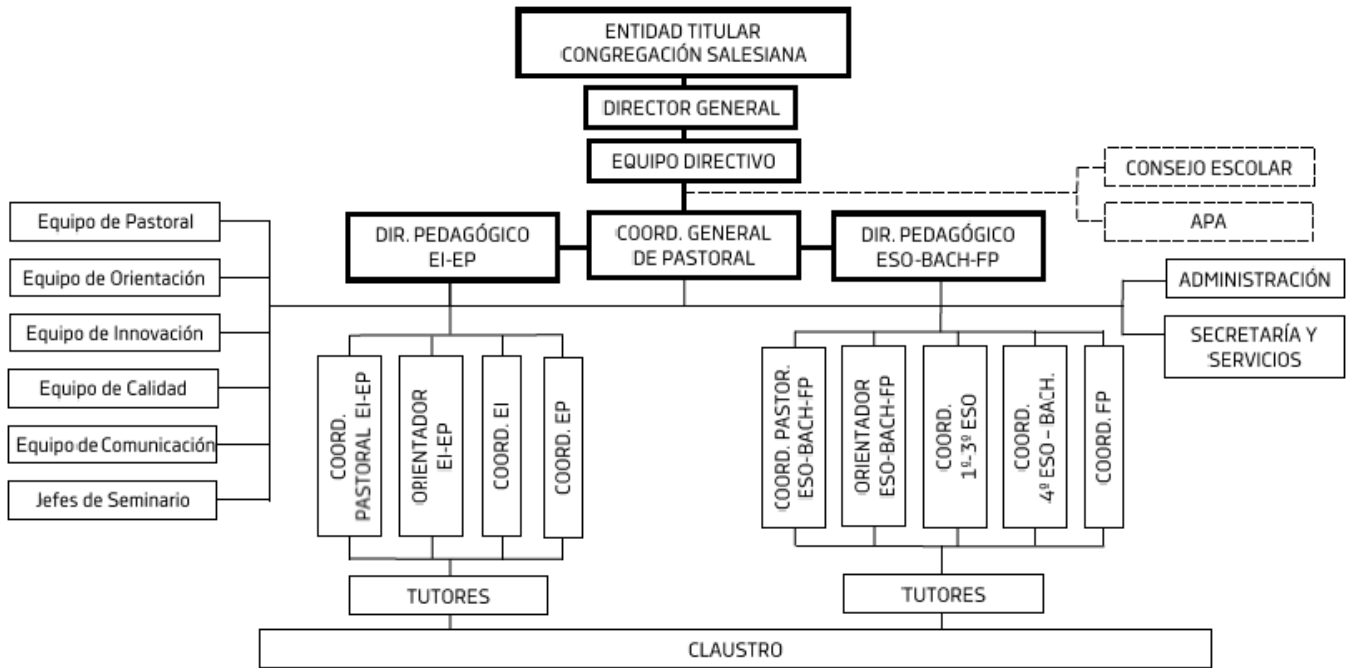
ENTIDAD TITULAR
CONGREGACIÓN SALESIANA

DIRECTOR GENERAL

EQUIPO DIRECTIVO

CONSEJO ESCOLAR

APA

Equipo de Pastoral

Equipo de Orientación

Equipo de Innovación

Equipo de Calidad

Equipo de Comunicación

Jefes de Seminario

DIR. PEDAGÓGICO
EI-EP

COORD. GENERAL
DE PASTORAL

DIR. PEDAGÓGICO
ESO-BACH-FP

ADMINISTRACIÓN

SECRETARÍA Y
SERVICIOS

COORD. PASTORAL EI-EP

ORIENTADOR EI-EP

COORD. EI

COORD. EP

COORD. PASTOR. ESO-BACH-FP

ORIENTADOR ESO-BACH-FP

COORD. 1º-3º ESO

COORD. 4º ESO - BACH.

COORD. FP

TUTORES

TUTORES

CLAUSTRO